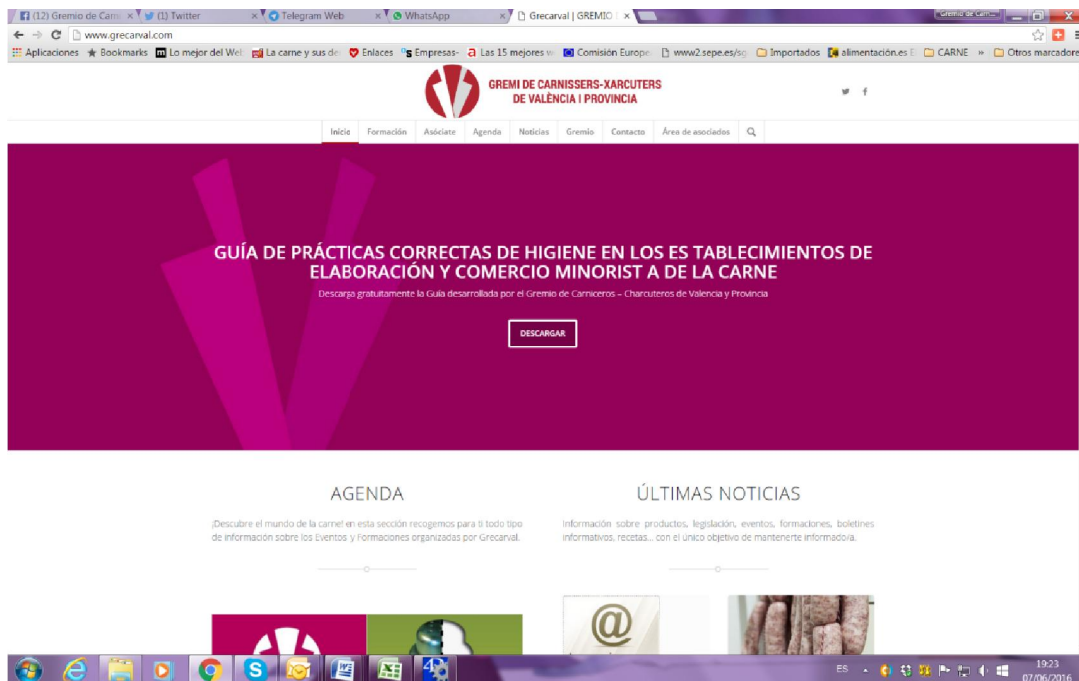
(12) Gremio de Carn × (1) Twitter × Telegram Web × WhatsApp × Grecarval | GREMIO × Gremio de Carn...

www.grecarval.com

Aplicaciones ★ Bookmarks Lo mejor del Web La carne y sus de Enlaces Empresas- Las 15 mejores w Comisión Europe www2.sepe.es/sp Importados alimentación.es CARNE » Otros marcadores

GREMI DE CARNISSERS-XARCUTERS DE VALÈNCIA I PROVINCIA

Inicio Formación Asóciate Agenda Noticias Gremio Contacto Área de asociados

GUÍA DE PRÁCTICAS CORRECTAS DE HIGIENE EN LOS ES TABLECIMIENTOS DE ELABORACIÓN Y COMERCIO MINORIST A DE LA CARNE

Descarga gratuitamente la Guía desarrollada por el Gremio de Carniceros – Charcuteros de Valencia y Provincia

DESCARGAR

AGENDA

¡Descubre el mundo de la carne! en esta sección recogemos para ti todo tipo de información sobre los Eventos y Formaciones organizadas por Grecarval.

ÚLTIMAS NOTICIAS

Información sobre productos, legislación, eventos, formaciones, boletines informativos, recetas... con el único objetivo de mantenerte informado/a.

ES 19:23 07/06/2016